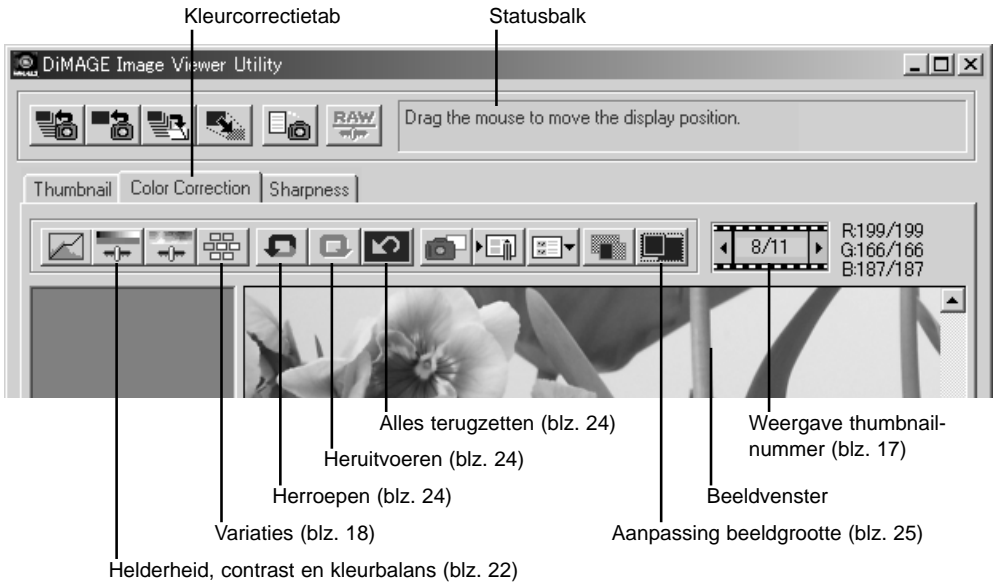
Kleurcorrectietab

Statusbalk

DiMAGE Image Viewer Utility

RAW

Drag the mouse to move the display position.

Thumbnail | Color Correction | Sharpness

8/11

R:199/199
G:166/166
B:187/187

Alles terugzetten (blz. 24)

Weergave thumbnailnummer (blz. 17)

Heruitvoeren (blz. 24)

Herroepen (blz. 24)

Beeldvenster

Variaties (blz. 18)

Aanpassing beeldgrootte (blz. 25)

Helderheid, contrast en kleurbalans (blz. 22)